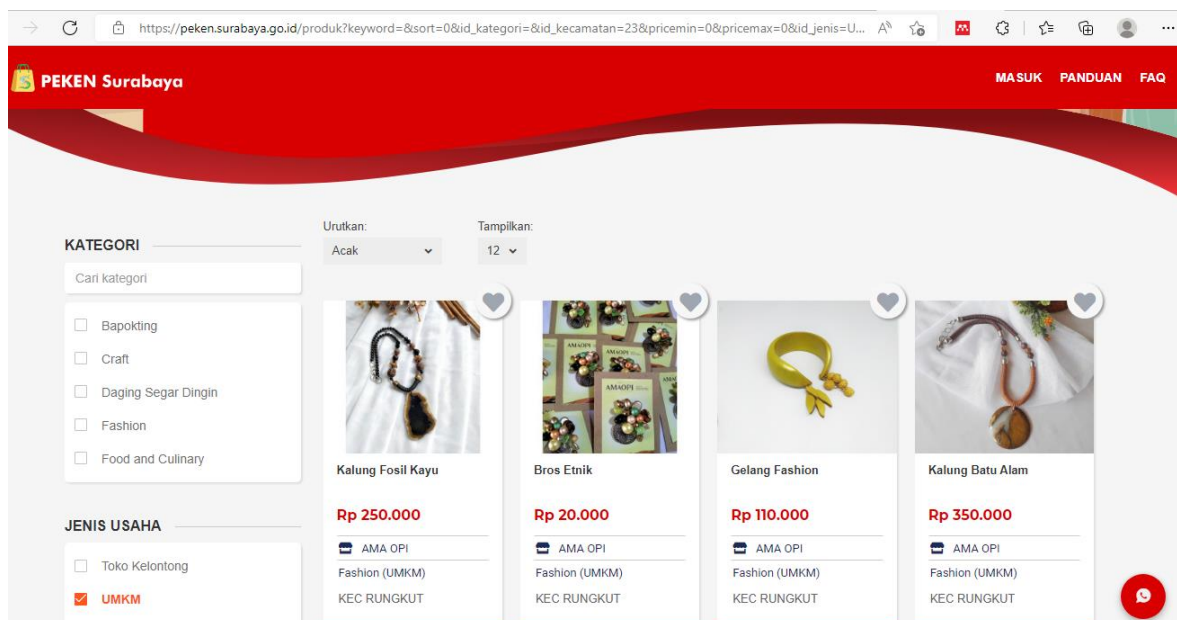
https://peken.surabaya.go.id/produk?keyword=&sort=0&id_kategori=&id_kecamatan=23&pricemin=0&pricemax=0&id_jenis=U...

PEKEN Surabaya

MASUK PANDUAN FAQ

KATEGORI

Cari kategori

Bapokting
Craft
Daging Segar Dingin
Fashion
Food and Culinary

JENIS USAHA

Toko Kelontong
UMKM

Urutkan:
Acak

Tampilkan:
12

AMAOPI

Kalung Fosil Kayu
Rp 250.000
AMA OPI
Fashion (UMKM)
KEC RUNGKUT

Bros Etnik
Rp 20.000
AMA OPI
Fashion (UMKM)
KEC RUNGKUT

Gelang Fashion
Rp 110.000
AMA OPI
Fashion (UMKM)
KEC RUNGKUT

Kalung Batu Alam
Rp 350.000
AMA OPI
Fashion (UMKM)
KEC RUNGKUT